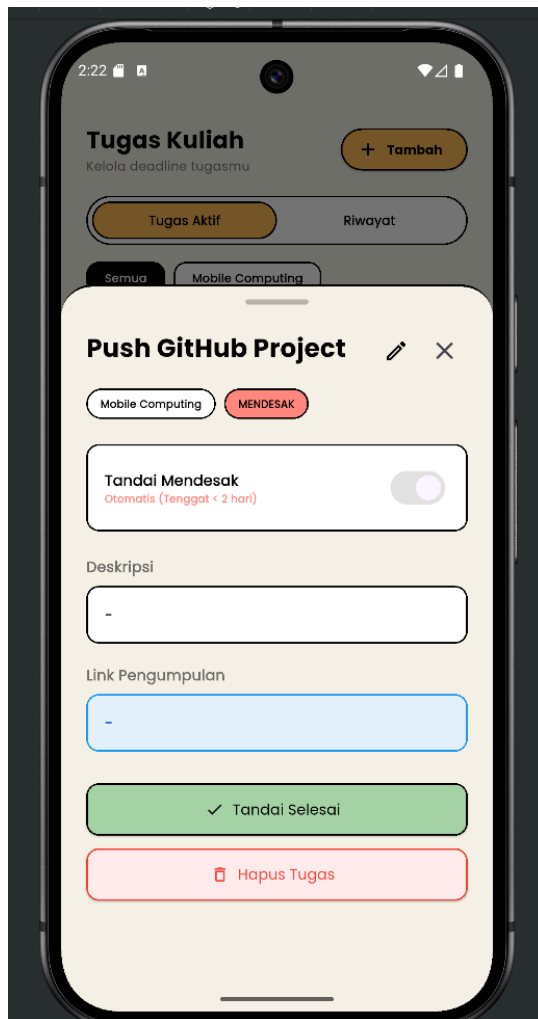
2:22

Tugas Kuliah
Kelola deadline tugasmu

+ Tambah

Tugas Aktif
Riwayat

Semua
Mobile Computing

Push GitHub Project

Mobile Computing
MENDESAK

Tandai Mendesak
Otomatis (Tenggat < 2 hari)

Deskripsi

-

Link Pengumpulan

-

Tandai Selesai

Hapus Tugas